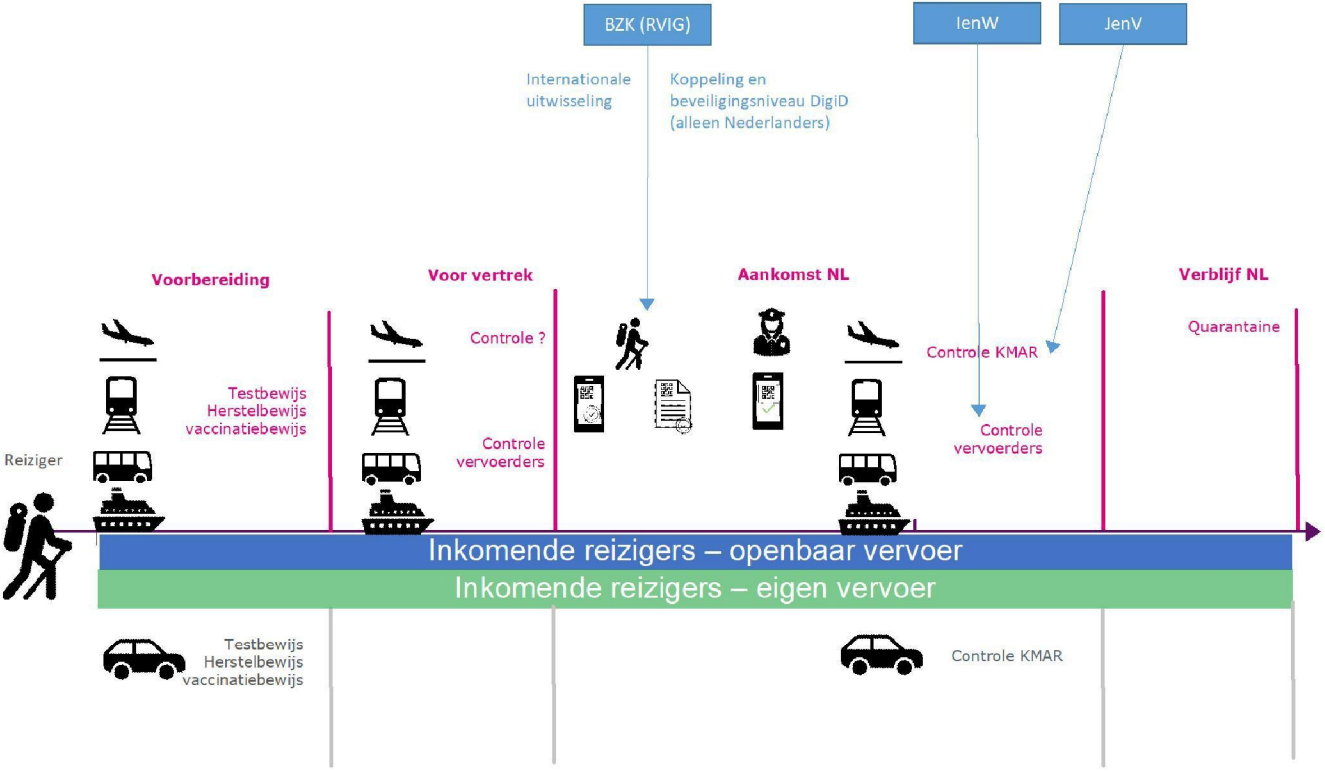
BZK (RVIG)

IenW

JenV

Internationale uitwisseling

Koppeling en beveiligingsniveau DigiD (alleen Nederlanders)

Voorbereiding

Voor vertrek

Aankomst NL

Verblijf NL

Controle ?

Controle KMAR

Quarantaine

Testbewijs
Herstelbewijs
vaccinatiebewijs

Controle vervoerders

Controle vervoerders

Reiziger

Inkomende reizigers – openbaar vervoer

Inkomende reizigers – eigen vervoer

Testbewijs
Herstelbewijs
vaccinatiebewijs

Controle KMAR